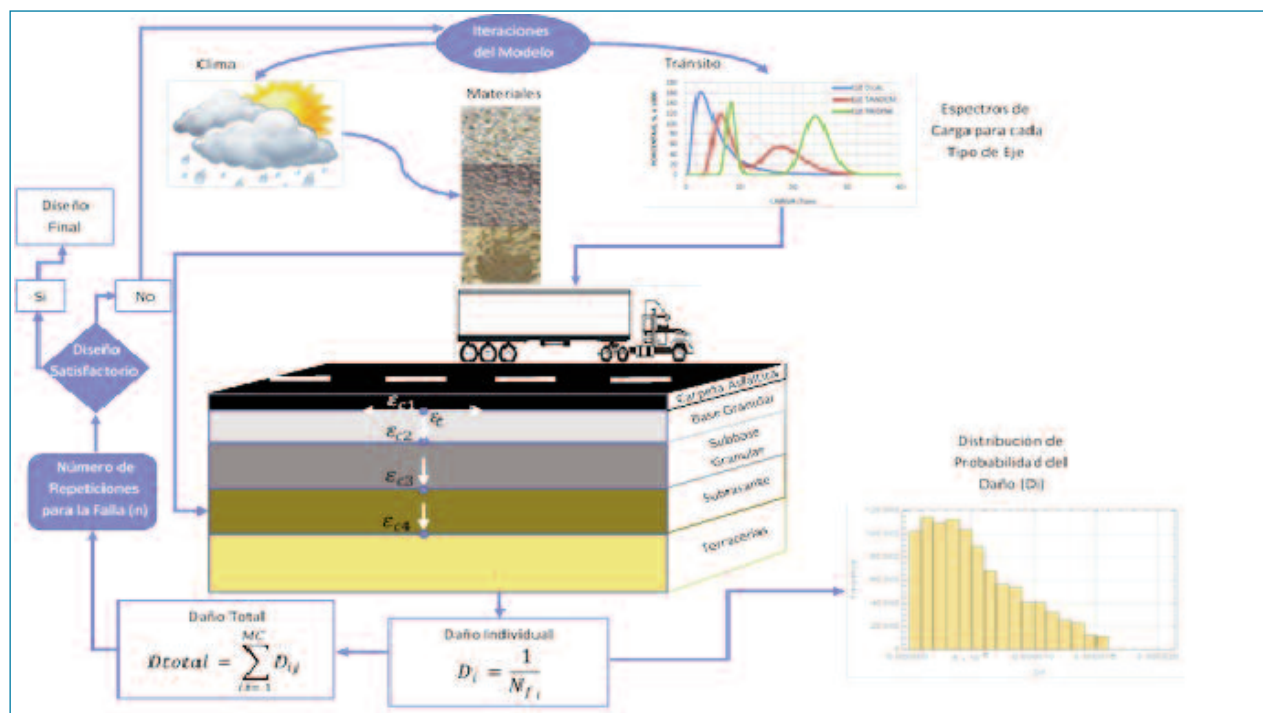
Iteraciones del Modelo

Clima

Materiales

Tránsito

EJE DUAL
EJE TANDEM
EJE TRIDEM

Espectros de Carga para cada Tipo de Eje

Diseño Final

Si

No

Diseño Satisfactorio

Número de Repeticiones para la Falla (n)

Carpeta Asfáltica

Base Granular

Subbase Granular

Subrasante

Terracerías

$\varepsilon_{c1}$

$\varepsilon_t$

$\varepsilon_{c2}$

$\varepsilon_{c3}$

$\varepsilon_{c4}$

Distribución de Probabilidad del Daño (Di)

Daño Total

$Dtotal = \sum_{i=1}^{MC} D_{ij}$

Daño Individual

$D_i = \frac{1}{N_{f_i}}$